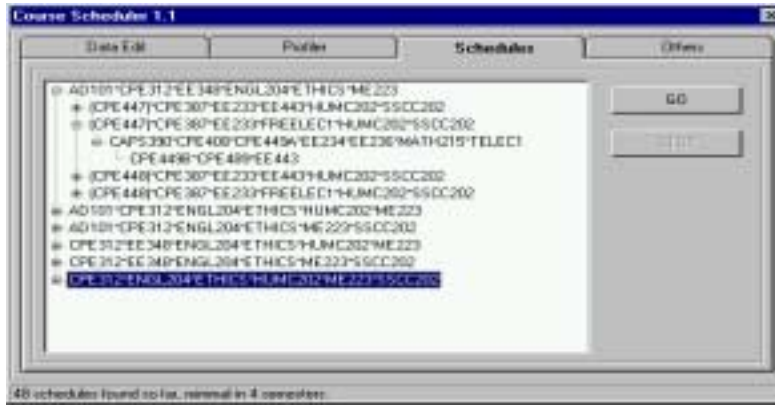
Course Scheduler 1.1

Data Edit | Profile | Schedules | Others

AD101*CPE312*EE348*ENGL204*ETHICS*ME223
(CPE447)*CPE387*EE233*EE443*HUMC202*SSCC202
(CPE447)*CPE387*EE233*FREELEC1*HUMC202*SSCC202
CAPS390*CPE400*CPE445A*EE234*EE236*MATH215*TELEC1
CPE449B*CPE489*EE443
(CPE448)*CPE387*EE233*EE443*HUMC202*SSCC202
(CPE448)*CPE387*EE233*FREELEC1*HUMC202*SSCC202
AD101*CPE312*ENGL204*ETHICS*HUMC202*ME223
AD101*CPE312*ENGL204*ETHICS*ME223*SSCC202
CPE312*EE348*ENGL204*ETHICS*HUMC202*ME223
CPE312*EE348*ENGL204*ETHICS*ME223*SSCC202
CPE312*ENGL204*ETHICS*HUMC202*ME223*SSCC202

GO

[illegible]

48 schedules found so far, minimal in 4 semesters